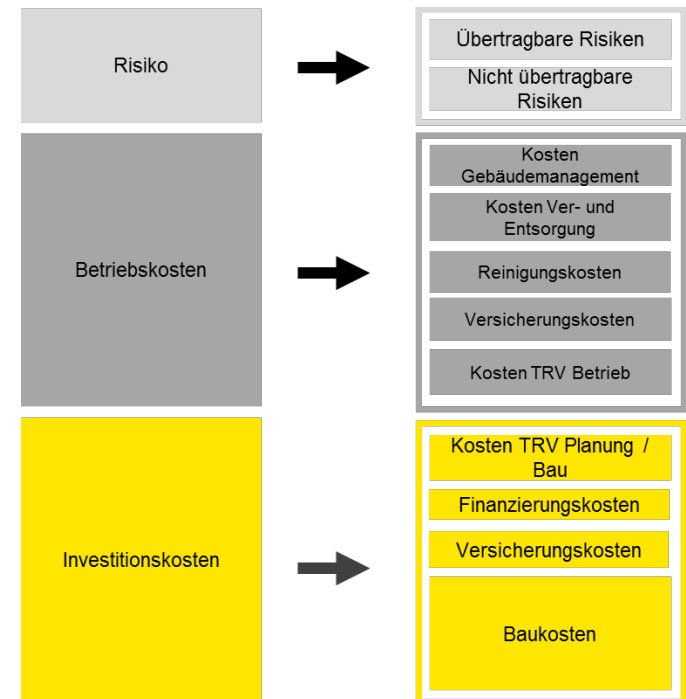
Risiko

Übertragbare Risiken

Nicht übertragbare Risiken

Betriebskosten

Kosten Gebäudemanagement

Kosten Ver- und Entsorgung

Reinigungskosten

Versicherungskosten

Kosten TRV Betrieb

Investitionskosten

Kosten TRV Planung / Bau

Finanzierungskosten

Versicherungskosten

Baukosten